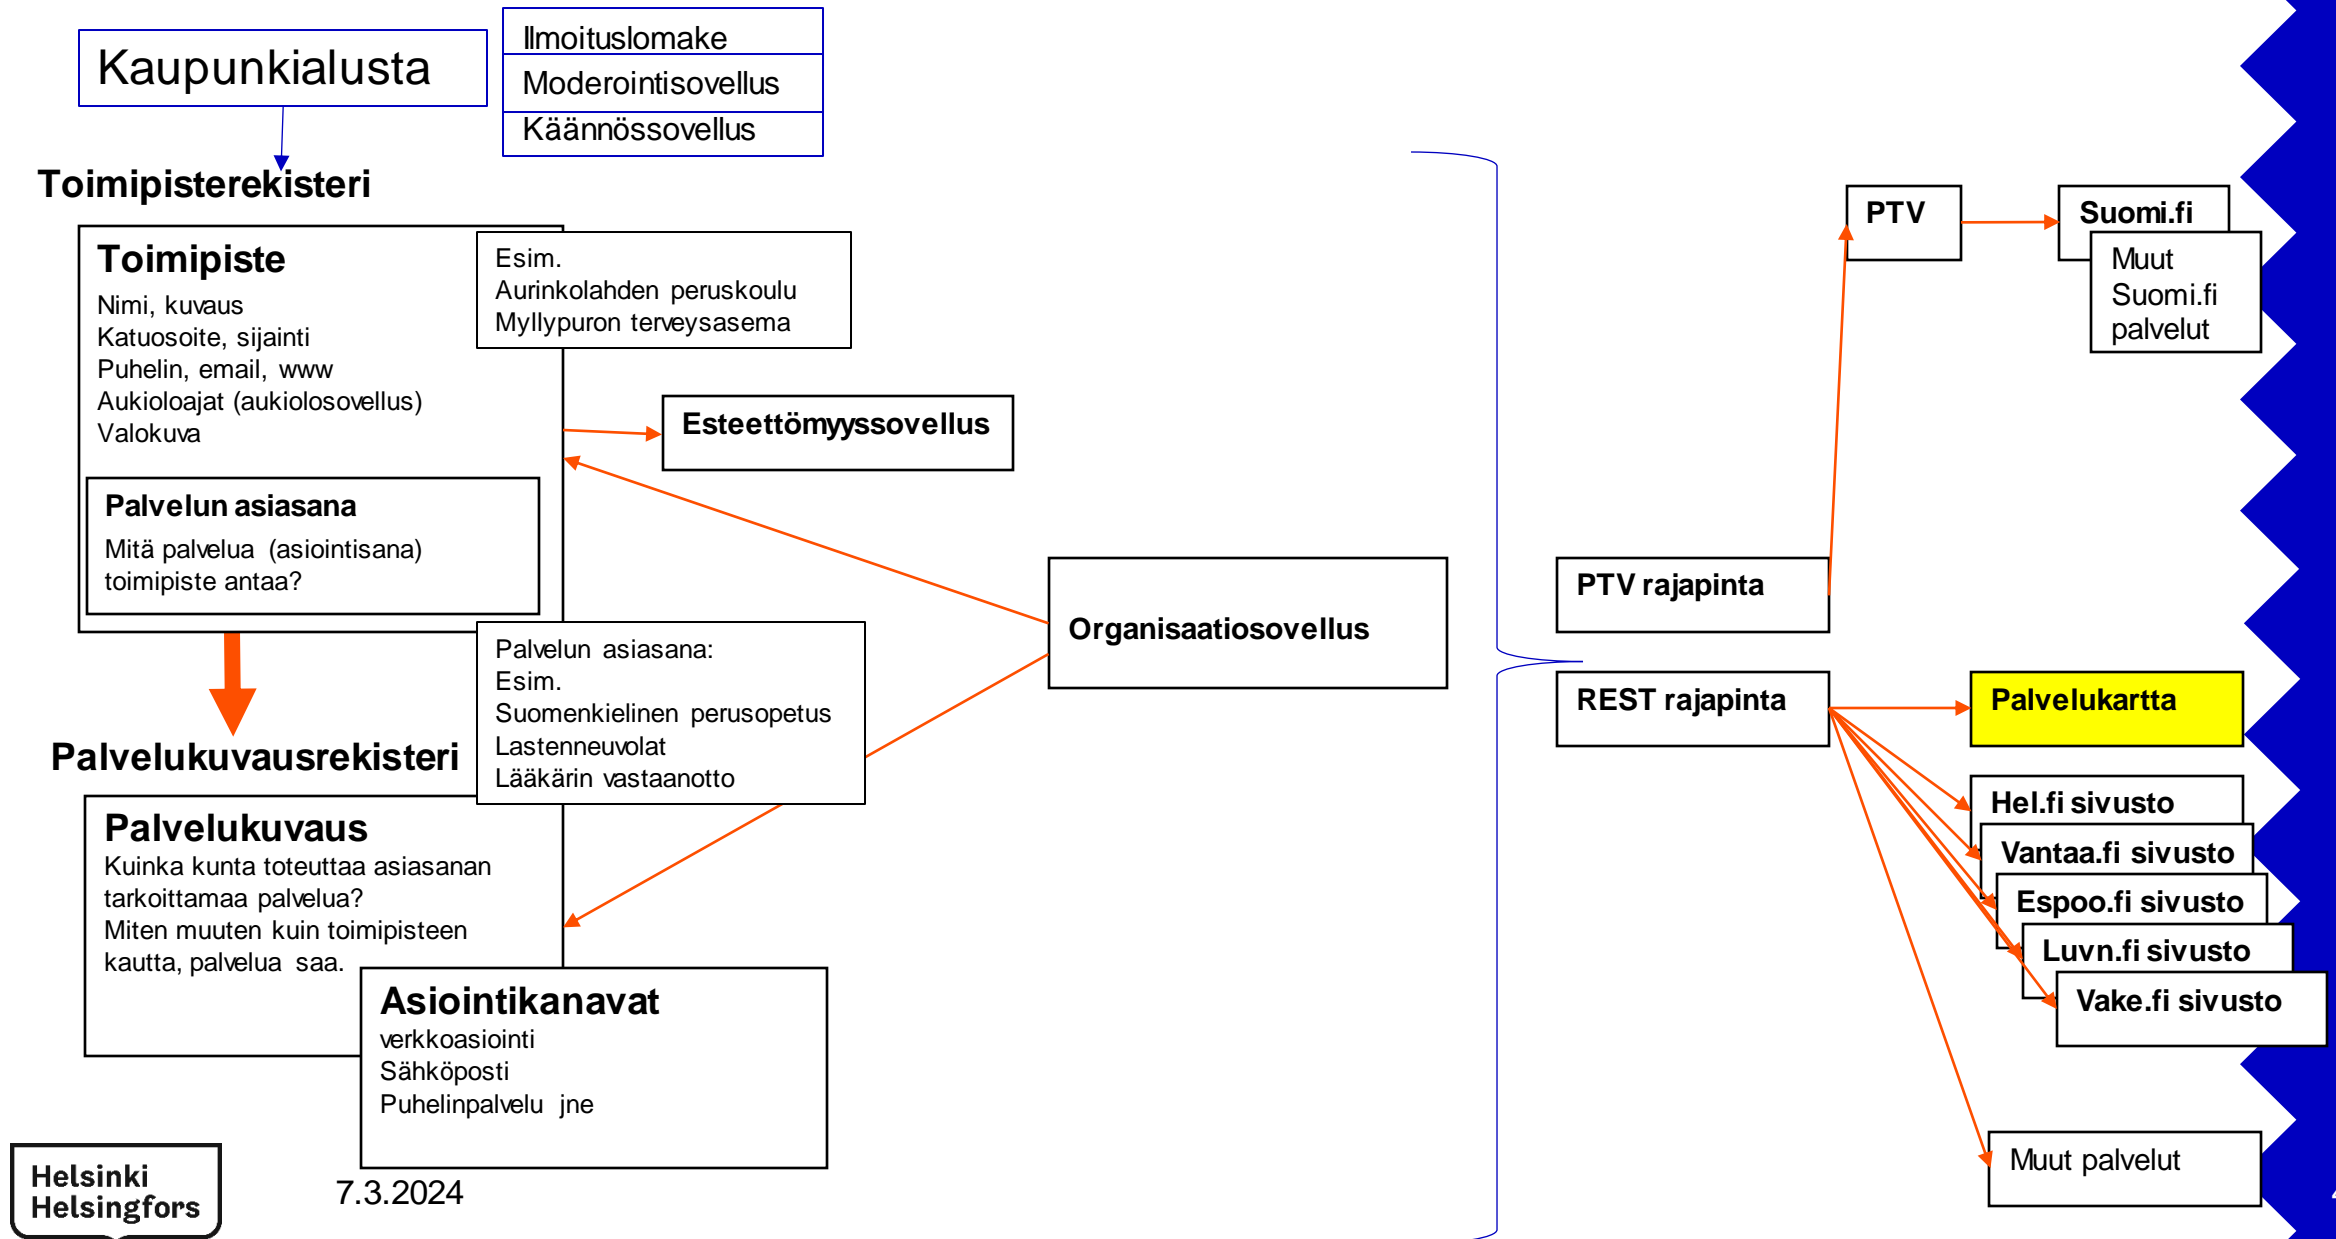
Kaupunkialusta

Ilmoituslomake
Moderointisovellus
Käännössovellus

Toimipisterekisteri

Toimipiste
Nimi, kuvaus
Katuosoite, sijainti
Puhelin, email, www
Aukioloajat (aukiolosovellus)
Valokuva

Esim.
Aurinkolahden peruskoulu
Myllypuron terveysasema

Esteettömyyssovellus

Palvelun asiasana
Mitä palvelua (asiointisana) toimipiste antaa?

Organisaatiosovellus

Palvelun asiasana:
Esim.
Suomenkielinen perusopetus
Lastenneuvolat
Lääkärin vastaanotto

Palvelukuvausrekisteri

Palvelukuvaus
Kuinka kunta toteuttaa asiasanan tarkoittamaa palvelua?
Miten muuten kuin toimipisteen kautta, palvelua saa.

Asiointikanavat
verkkoasiointi
Sähköposti
Puhelinpalvelu jne

PTV
Suomi.fi
Muut Suomi.fi palvelut

PTV rajapinta

REST rajapinta

Palvelukartta

Hel.fi sivusto
Vantaa.fi sivusto
Espoo.fi sivusto
Luvn.fi sivusto
Vake.fi sivusto

Muut palvelut

Helsinki
Helsingfors

7.3.2024